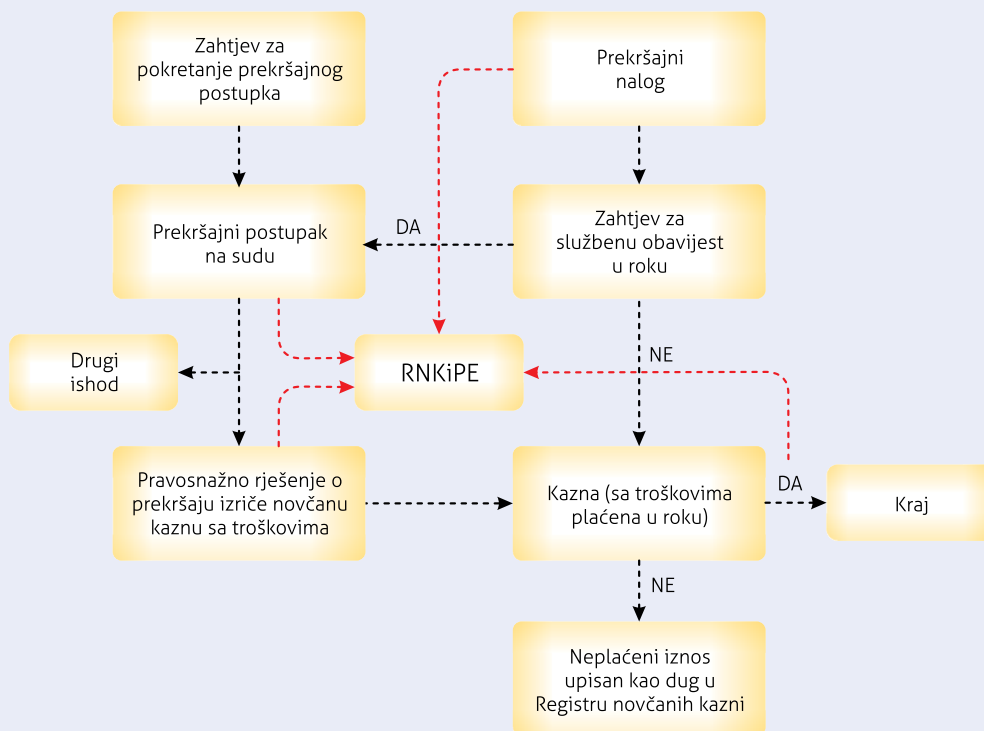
Zahtjev za pokretanje prekršajnog postupka

Prekršajni nalog

Prekršajni postupak na sudu

DA

Zahtjev za službenu obavijest u roku

Drugi ishod

RNKiPE

NE

Pravosnažno rješenje o prekršaju izriče novčanu kaznu sa troškovima

Kazna (sa troškovima plaćena u roku)

DA

Kraj

NE

Neplaćeni iznos upisan kao dug u Registru novčanih kazni